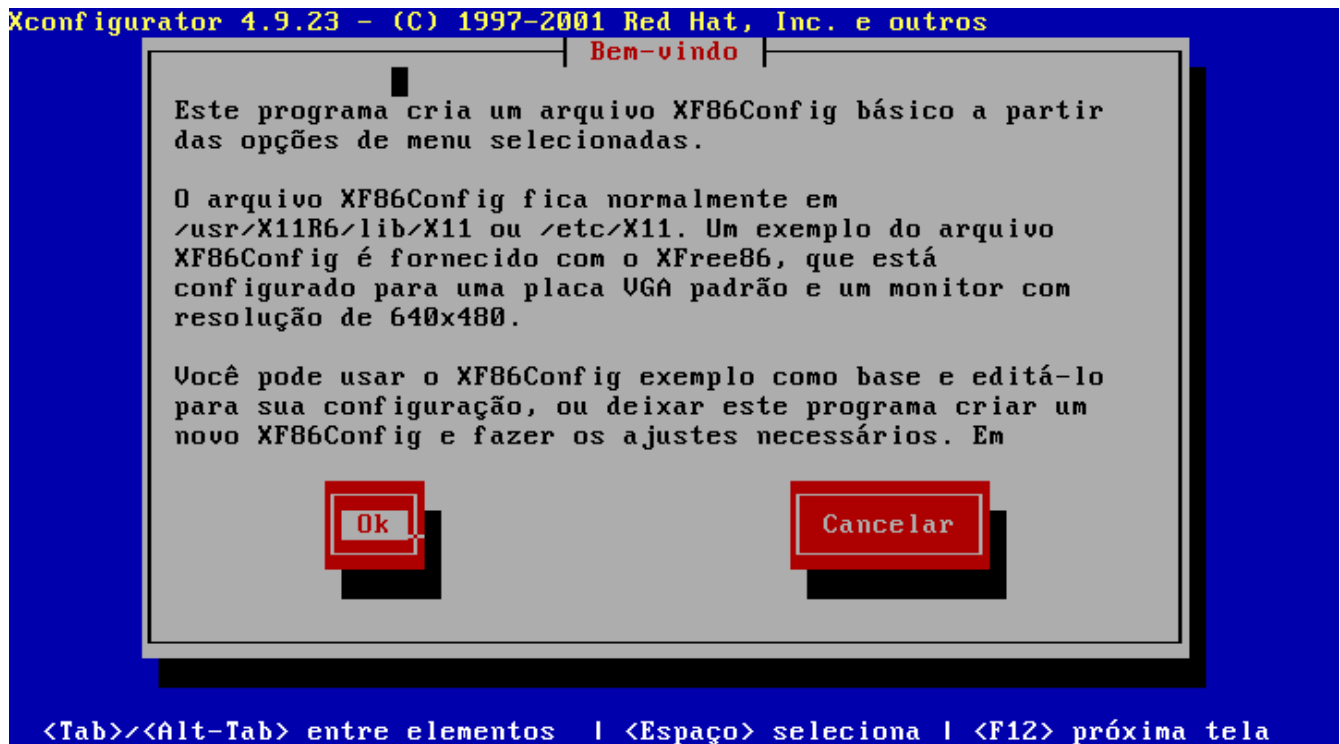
Xconfigurator 4.9.23 - (C) 1997-2001 Red Hat, Inc. e outros

Bem-vindo

Este programa cria um arquivo XF86Config básico a partir das opções de menu selecionadas.

O arquivo XF86Config fica normalmente em /usr/X11R6/lib/X11 ou /etc/X11. Um exemplo do arquivo XF86Config é fornecido com o XFree86, que está configurado para uma placa VGA padrão e um monitor com resolução de 640x480.

Você pode usar o XF86Config exemplo como base e editá-lo para sua configuração, ou deixar este programa criar um novo XF86Config e fazer os ajustes necessários. Em

Ok

Cancelar

<Tab>/<Alt-Tab> entre elementos | <Espaço> seleciona | <F12> próxima tela